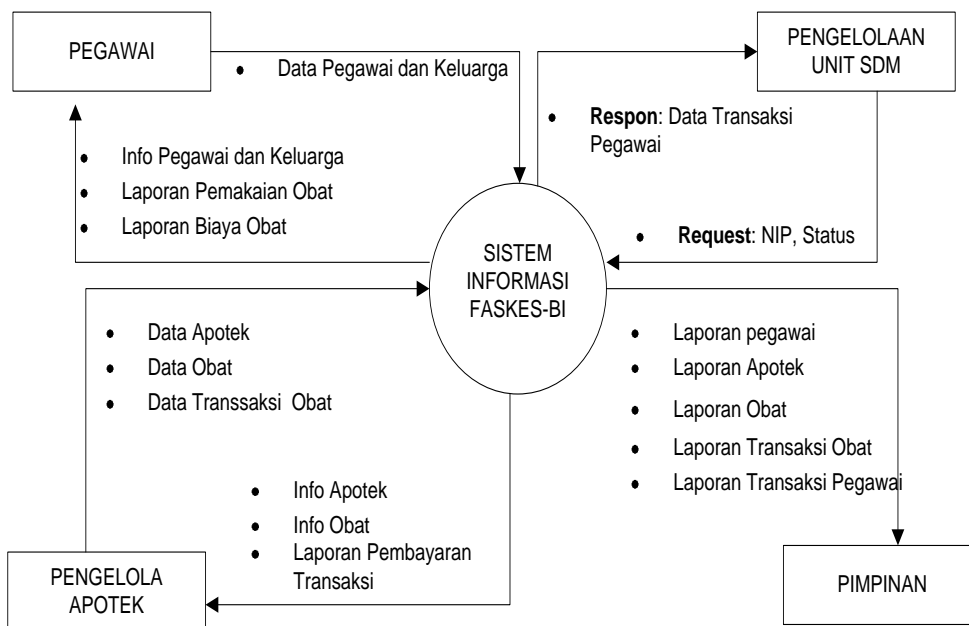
PEGAWAI

• Data Pegawai dan Keluarga

PENGELOLAAN UNIT SDM

• **Respon**: Data Transaksi Pegawai

• Info Pegawai dan Keluarga
• Laporan Pemakaian Obat
• Laporan Biaya Obat

• **Request**: NIP, Status

SISTEM INFORMASI FASKES-BI

• Data Apotek
• Data Obat
• Data Transsaksi Obat

• Laporan pegawai
• Laporan Apotek
• Laporan Obat
• Laporan Transaksi Obat
• Laporan Transaksi Pegawai

• Info Apotek
• Info Obat
• Laporan Pembayaran Transaksi

PENGELOLA APOTEK

PIMPINAN